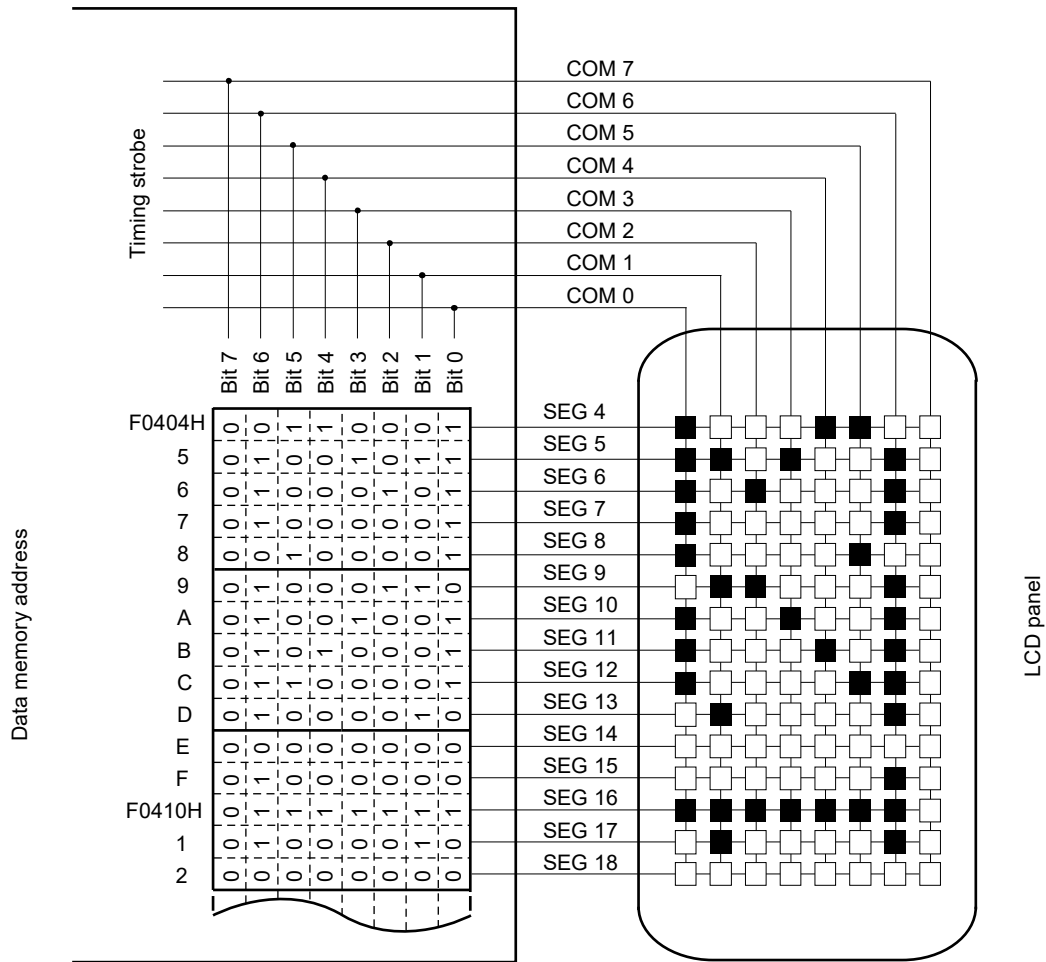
Timing strobe

COM 7
COM 6
COM 5
COM 4
COM 3
COM 2
COM 1
COM 0

Bit 7 Bit 6 Bit 5 Bit 4 Bit 3 Bit 2 Bit 1 Bit 0

Data memory address

| | Bit 7 | Bit 6 | Bit 5 | Bit 4 | Bit 3 | Bit 2 | Bit 1 | Bit 0 |
|---|---|---|---|---|---|---|---|---|
| F0404H | 0 | 0 | 1 | 1 | 0 | 0 | 0 | 1 |
| 5 | 0 | 1 | 0 | 0 | 1 | 0 | 1 | 1 |
| 6 | 0 | 1 | 0 | 0 | 0 | 1 | 0 | 1 |
| 7 | 0 | 1 | 0 | 0 | 0 | 0 | 0 | 1 |
| 8 | 0 | 0 | 1 | 0 | 0 | 0 | 0 | 1 |
| 9 | 0 | 1 | 0 | 0 | 0 | 1 | 1 | 0 |
| A | 0 | 1 | 0 | 0 | 1 | 0 | 0 | 1 |
| B | 0 | 1 | 0 | 1 | 0 | 0 | 0 | 1 |
| C | 0 | 1 | 1 | 0 | 0 | 0 | 0 | 1 |
| D | 0 | 1 | 0 | 0 | 0 | 0 | 1 | 0 |
| E | 0 | 0 | 0 | 0 | 0 | 0 | 0 | 0 |
| F | 0 | 1 | 0 | 0 | 0 | 0 | 0 | 0 |
| F0410H | 0 | 1 | 1 | 1 | 1 | 1 | 1 | 1 |
| 1 | 0 | 1 | 0 | 0 | 0 | 0 | 1 | 0 |
| 2 | 0 | 0 | 0 | 0 | 0 | 0 | 0 | 0 |

SEG 4
SEG 5
SEG 6
SEG 7
SEG 8
SEG 9
SEG 10
SEG 11
SEG 12
SEG 13
SEG 14
SEG 15
SEG 16
SEG 17
SEG 18

LCD panel